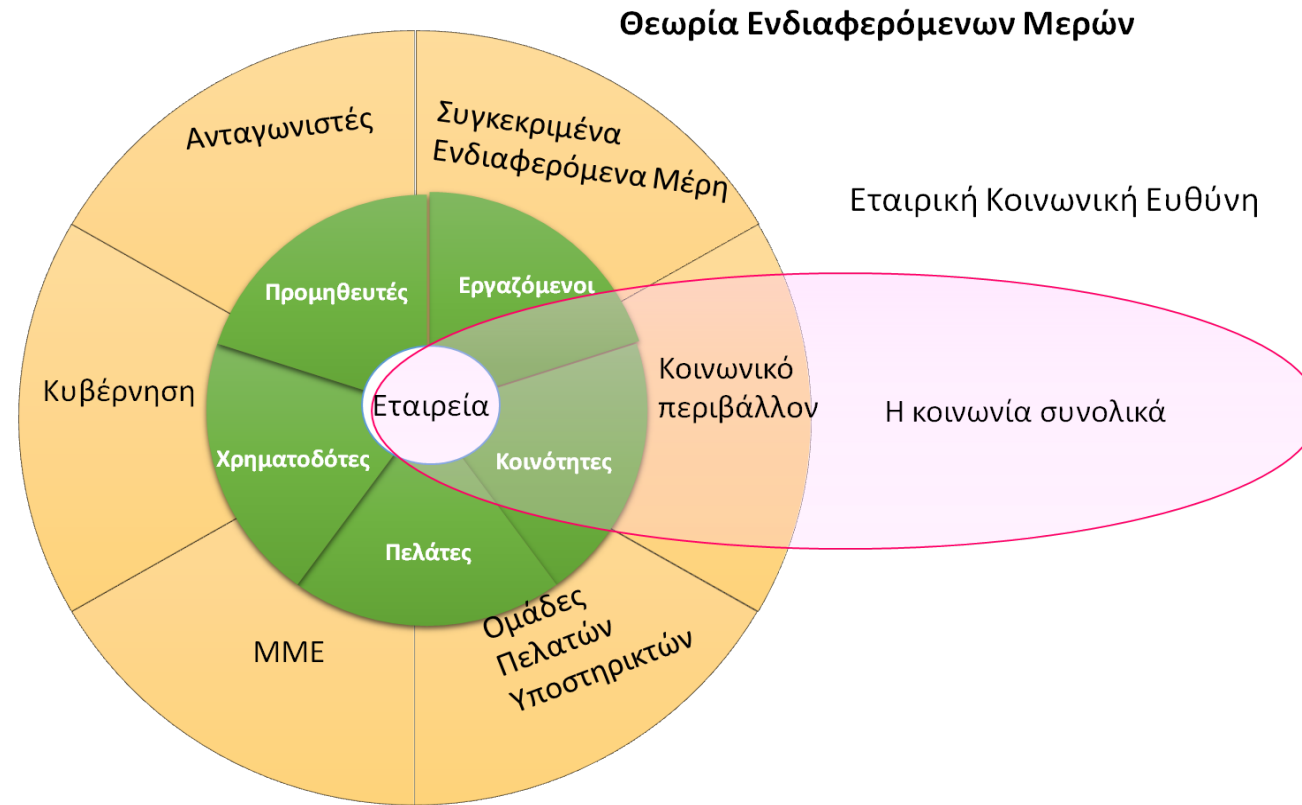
Θεωρία Ενδιαφερόμενων Μερών

Ανταγωνιστές

Συγκεκριμένα Ενδιαφερόμενα Μέρη

Εταιρική Κοινωνική Ευθύνη

Προμηθευτές

Εργαζόμενοι

Κυβέρνηση

Εταιρεία

Κοινωνικό περιβάλλον

Η κοινωνία συνολικά

Χρηματοδότες

Κοινότητες

Πελάτες

ΜΜΕ

Ομάδες Πελατών Υποστηρικτών